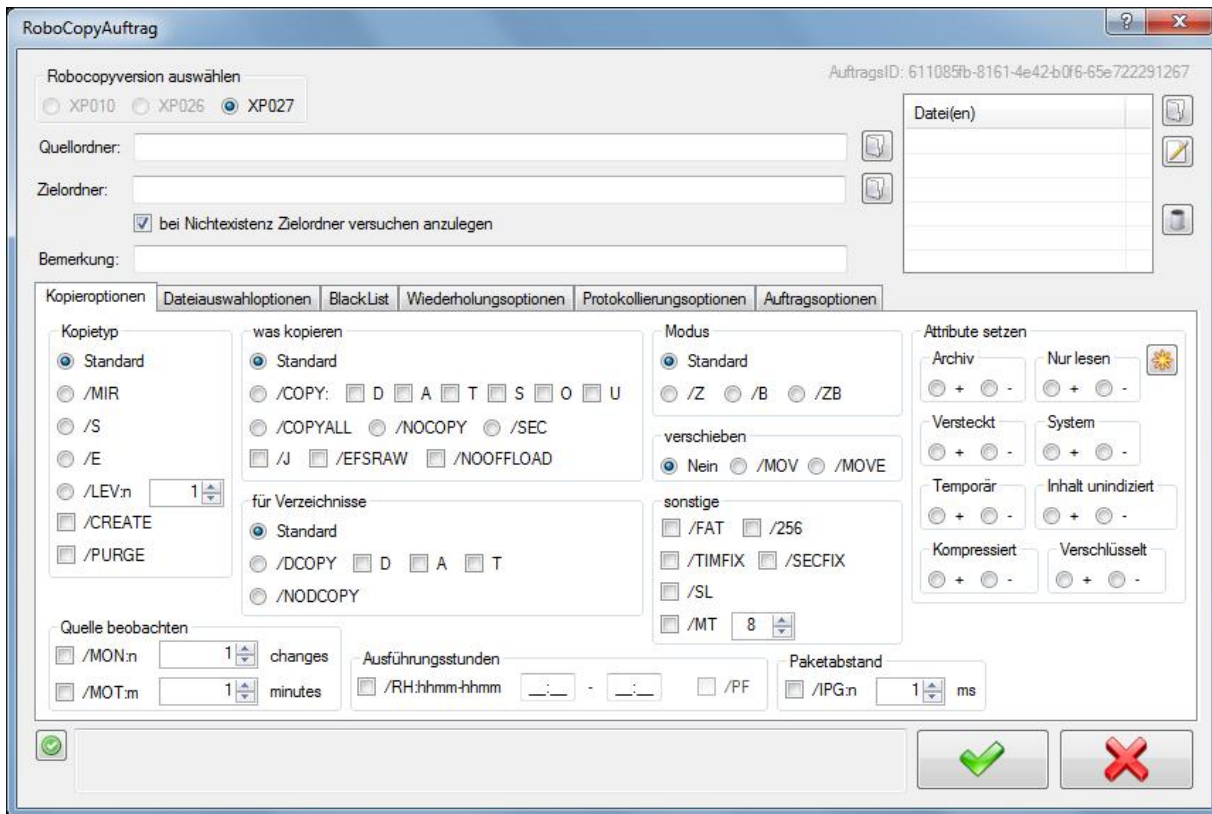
RoboCopyAuftrag

Robocopyversion auswählen
XP010 XP026 XP027

AuftragsID: 611085fb-8161-4e42-b0f6-65e722291267

Datei(en)

Quellordner:

Zielordner:

bei Nichtexistenz Zielordner versuchen anzulegen

Bemerkung:

Kopieroptionen | Dateiauswahloptionen | BlackList | Wiederholungsoptionen | Protokollierungsoptionen | Auftragsoptionen

Kopietyp
Standard
/MIR
/S
/E
/LEV:n 1
/CREATE
/PURGE

was kopieren
Standard
/COPY: D A T S O U
/COPYALL /NOCOPY /SEC
/J /EFSRAW /NOOFFLOAD

für Verzeichnisse
Standard
/DCOPY D A T
/NODCOPY

Modus
Standard
/Z /B /ZB

verschieben
Nein /MOV /MOVE

sonstige
/FAT /256
/TIMFIX /SECFIX
/SL
/MT 8

Attribute setzen
Archiv
+ -
Nur lesen
+ -
Versteckt
+ -
System
+ -
Temporär
+ -
Inhalt unindiziert
+ -
Kompressiert
+ -
Verschlüsselt
+ -

Quelle beobachten
/MON:n 1 changes
/MOT:m 1 minutes

Ausführungsstunden
/RH:hhmm-hhmm __:__ - __:__ /PF

Paketabstand
/IPG:n 1 ms